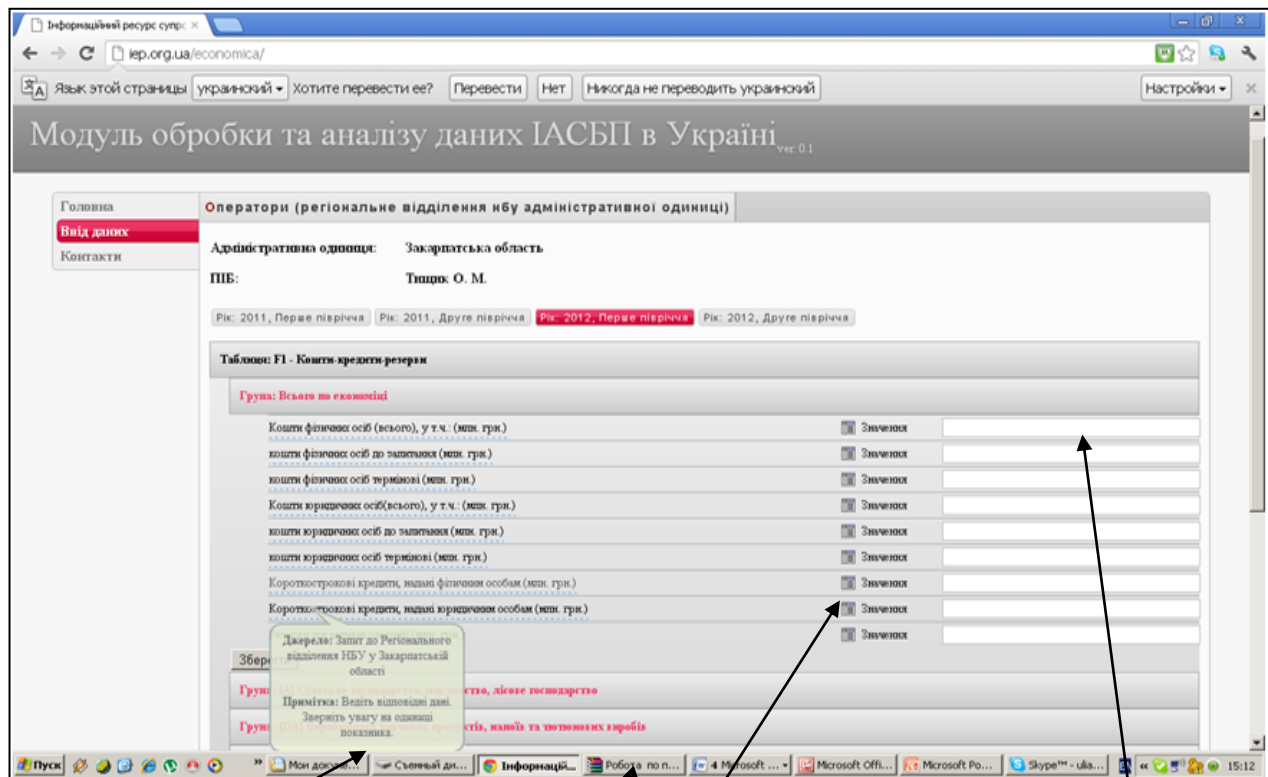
Інформаційний ресурс супр ×

iep.org.ua/economica/

Язык этой страницы украинский Хотите перевести ее? Перевести Нет Никогда не переводить украинский Настройки

Модуль обробки та аналізу даних ІАСБП в Україні ver 0.1

Головна
Ввід даних
Контакти

Оператори (регіональне відділення нбу адміністративної одиниці)

Адміністративна одиниця: Закарпатська область

ПІБ: Тищик О. М.

Рік: 2011, Перше півріччя Рік: 2011, Друге півріччя Рік: 2012, Перше півріччя Рік: 2012, Друге півріччя

Таблиця: F1 - Кошти-кредити-резерви

Група: Всього по економіці

Кошти фізичних осіб (всього), у т.ч.: (млн. грн.) Значення
кошти фізичних осіб до запитання (млн. грн.) Значення
кошти фізичних осіб термінові (млн. грн.) Значення
Кошти юридичних осіб(всього), у т.ч.: (млн. грн.) Значення
кошти юридичних осіб до запитання (млн. грн.) Значення
кошти юридичних осіб термінові (млн. грн.) Значення
Короткострокові кредити, надані фізичним особам (млн. грн.) Значення
Короткострокові кредити, надані юридичним особам (млн. грн.) Значення
Значення

Джерело: Запит до Регіонального відділення НБУ у Закарпатській області
Примітка: Ведіть відповідні дані. Зверніть увагу на одиниці показника.

Збер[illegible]

Груп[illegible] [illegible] господарство, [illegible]ство, лісове господарство

Груп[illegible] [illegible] продуктів, напоїв та тютюнових виробів

Пуск Мои докум... Съемный ди... Інформацій... Робота по п... 4 Microsoft ... Microsoft Offi... Microsoft Po... Skype™ - ulia... 15:12